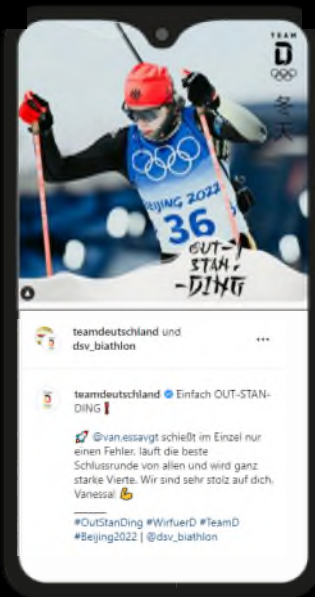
TEAM
D

冬
天

BEIJING 2022
36

OUT-
STAN
-DING

teamdeutschland und dsv_biathlon

...

teamdeutschland Einfach OUT-STAN-DING❗

🚀 @van.essavgt schießt im Einzel nur einen Fehler, läuft die beste Schlussrunde von allen und wird ganz starke Vierte. Wir sind sehr stolz auf dich, Vanessa! 💪

———

#OutStanDing #WirfuerD #TeamD #Beijing2022 | @dsv_biathlon